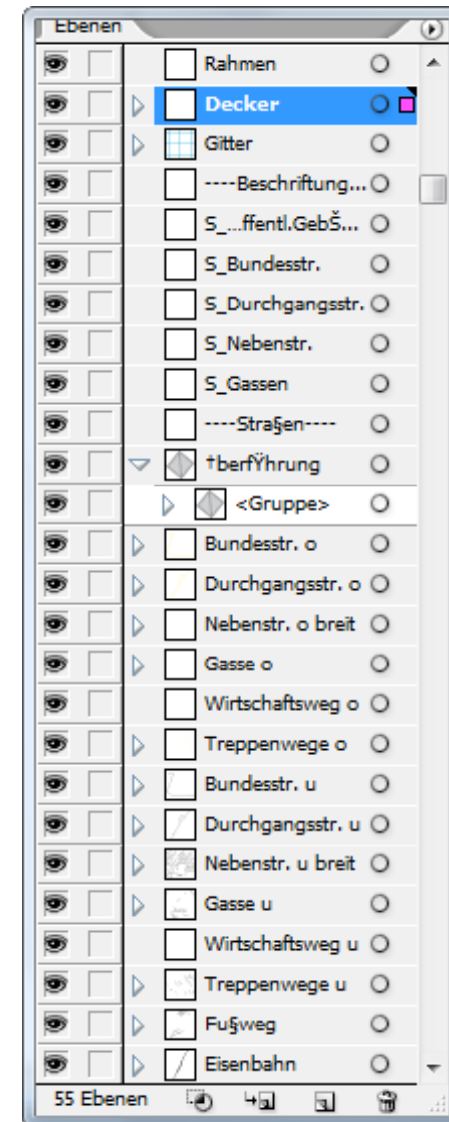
Ebenen

Rahmen
Decker
Gitter
----Beschriftung...
S_...ffentl.GebŠ...
S_Bundesstr.
S_Durchgangsstr.
S_Nebenstr.
S_Gassen
----Stra§en----
†berfŸhrung
<Gruppe>
Bundesstr. o
Durchgangsstr. o
Nebenstr. o breit
Gasse o
Wirtschaftsweg o
Treppenwege o
Bundesstr. u
Durchgangsstr. u
Nebenstr. u breit
Gasse u
Wirtschaftsweg u
Treppenwege u
Fu§weg
Eisenbahn

55 Ebenen